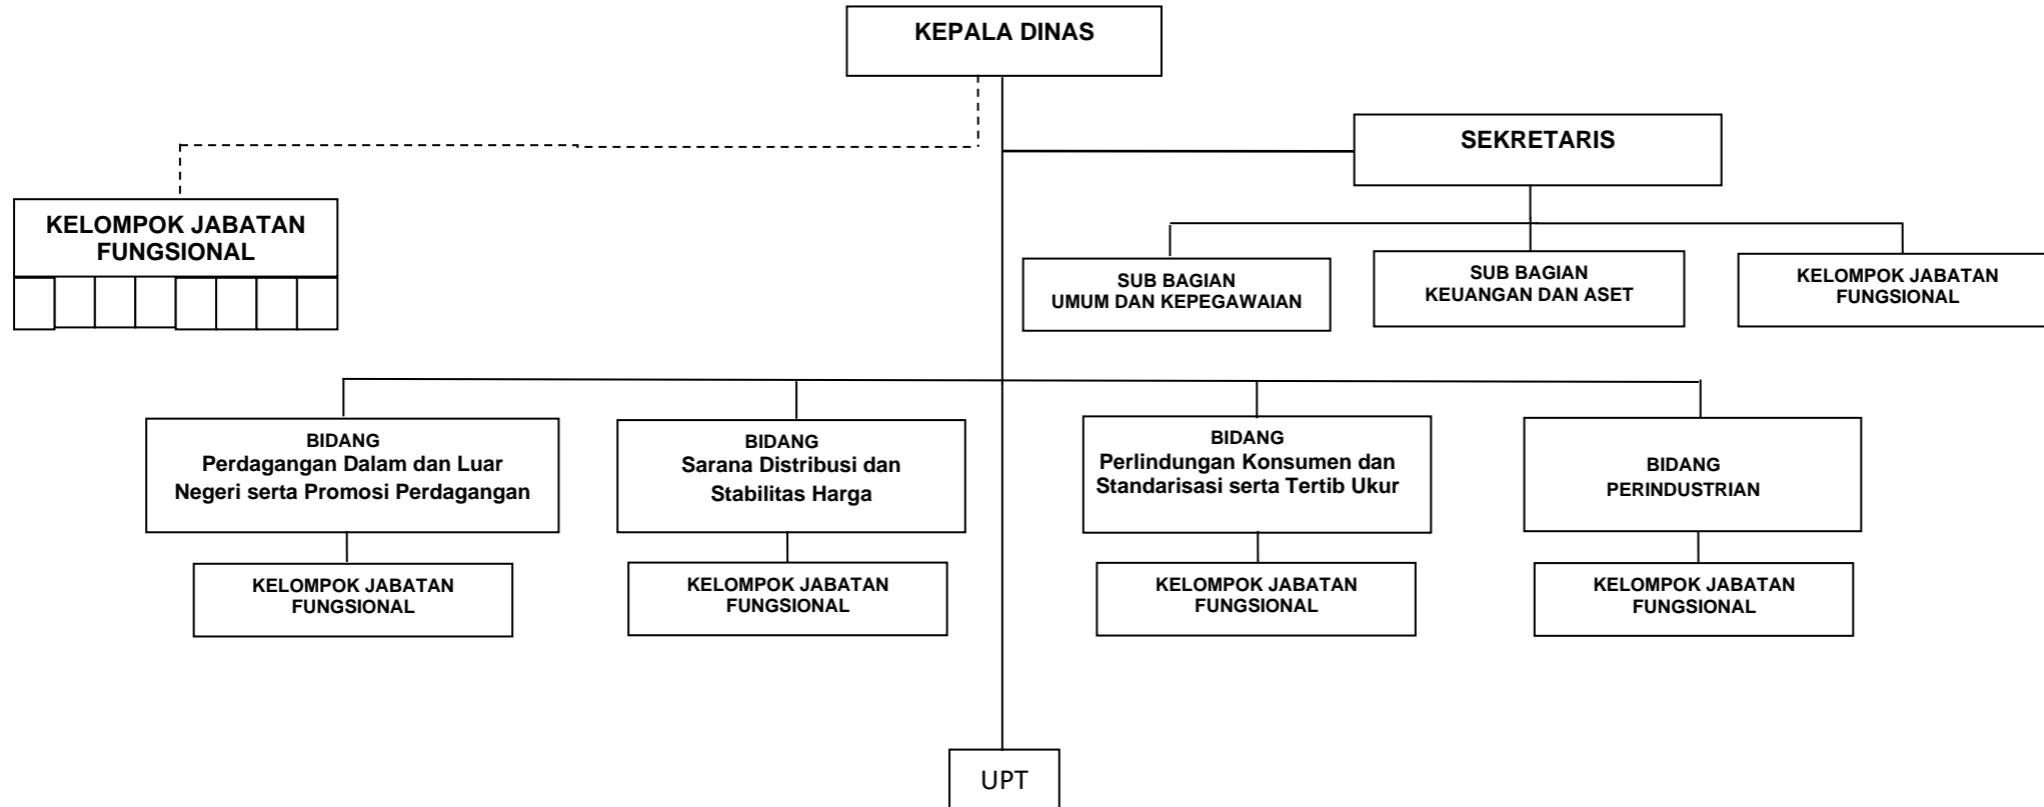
KEPALA DINAS

KELOMPOK JABATAN FUNGSIONAL

SEKRETARIS

SUB BAGIAN UMUM DAN KEPEGAWAIAN

SUB BAGIAN KEUANGAN DAN ASET

KELOMPOK JABATAN FUNGSIONAL

BIDANG Perdagangan Dalam dan Luar Negeri serta Promosi Perdagangan

KELOMPOK JABATAN FUNGSIONAL

BIDANG Sarana Distribusi dan Stabilitas Harga

KELOMPOK JABATAN FUNGSIONAL

BIDANG Perlindungan Konsumen dan Standarisasi serta Tertib Ukur

KELOMPOK JABATAN FUNGSIONAL

BIDANG PERINDUSTRIAN

KELOMPOK JABATAN FUNGSIONAL

UPT